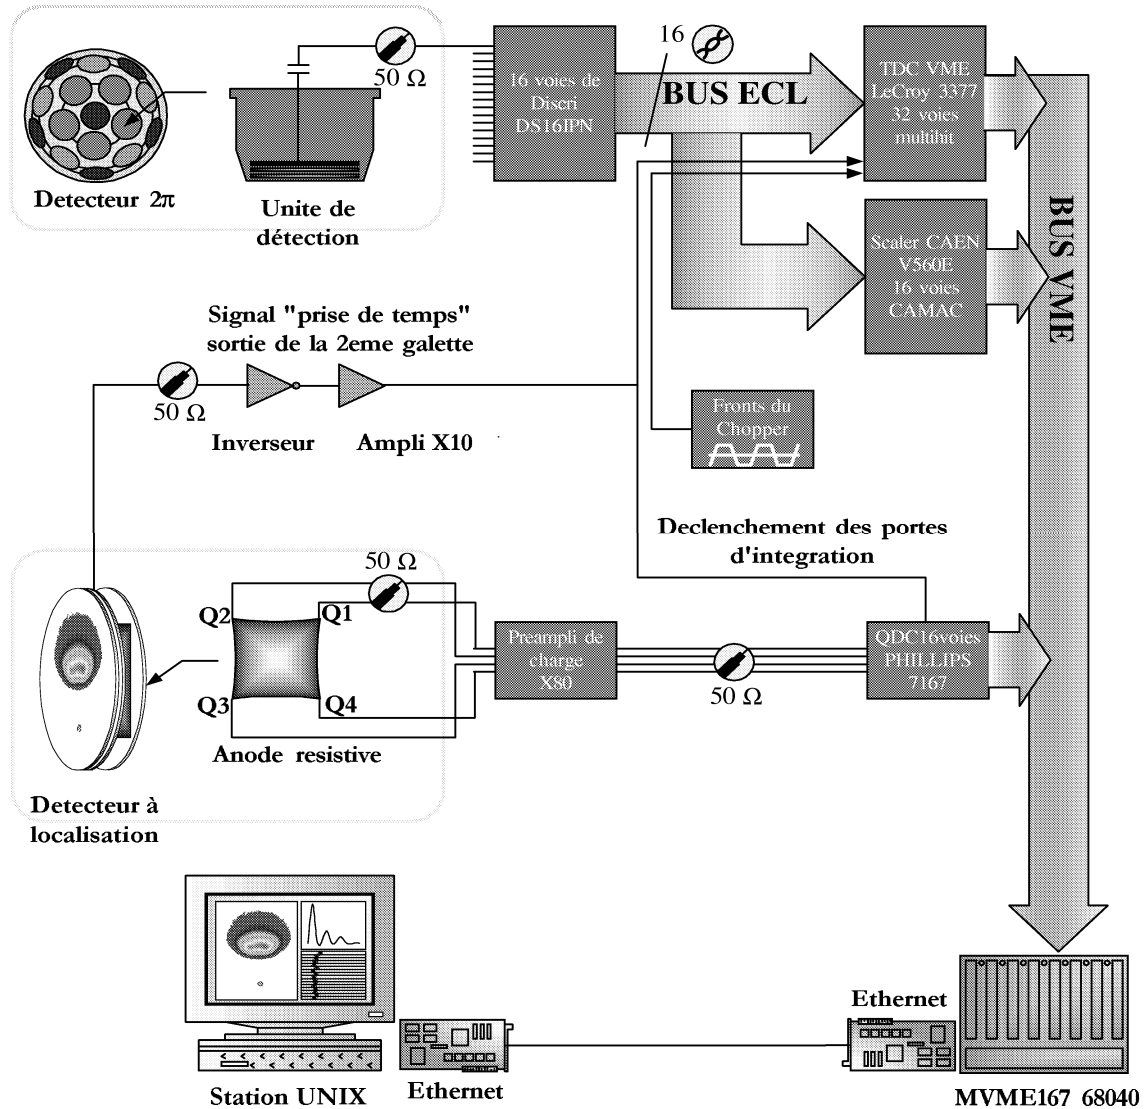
Detecteur $2\pi$

Unite de détection

50 Ω

16 voies de Discri DS16IPN

16

BUS ECL

TDC VME LeCroy 3377 32 voies multihit

Scaler CAEN V560E 16 voies CAMAC

BUS VME

Signal "prise de temps" sortie de la 2eme galette

50 Ω

Inverseur

Ampli X10

Fronts du Chopper

Declenchement des portes d'integration

50 Ω

Q2

Q1

Q3

Q4

Anode resistive

Preampli de charge X80

50 Ω

QDC16voies PHILLIPS 7167

Detecteur à localisation

Ethernet

Station UNIX

Ethernet

MVME167 68040